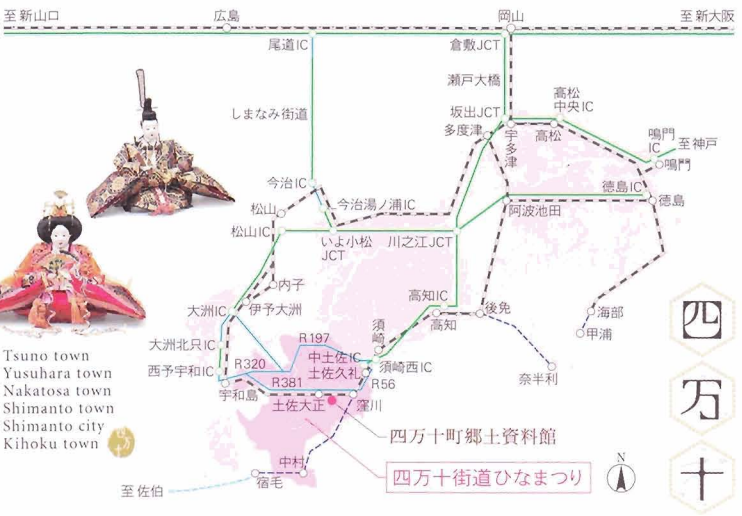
至 新山口
広島
岡山
至 新大阪
尾道IC
倉敷JCT
瀬戸大橋
しまなみ街道
坂出JCT
高松中央IC
多度津
宇多津
高松
鳴門IC
至 神戸
鳴門
今治IC
今治湯ノ浦IC
徳島IC
徳島
松山
阿波池田
松山IC
いよ小松JCT
川之江JCT
内子
高知IC
大洲IC
伊予大洲
後免
海部
高知
甲浦
R197
須崎
大洲北只IC
中土佐IC
土佐久礼
須崎西IC
西予宇和IC
R320
奈半利
R381
R56
宇和島
土佐大正
窪川
四万十町郷土資料館
四万十街道ひなまつり
中村
至 佐伯
宿毛
N
Tsuno town
Yusuhara town
Nakatosa town
Shimanto town
Shimanto city
Kihoku town
四
万
十